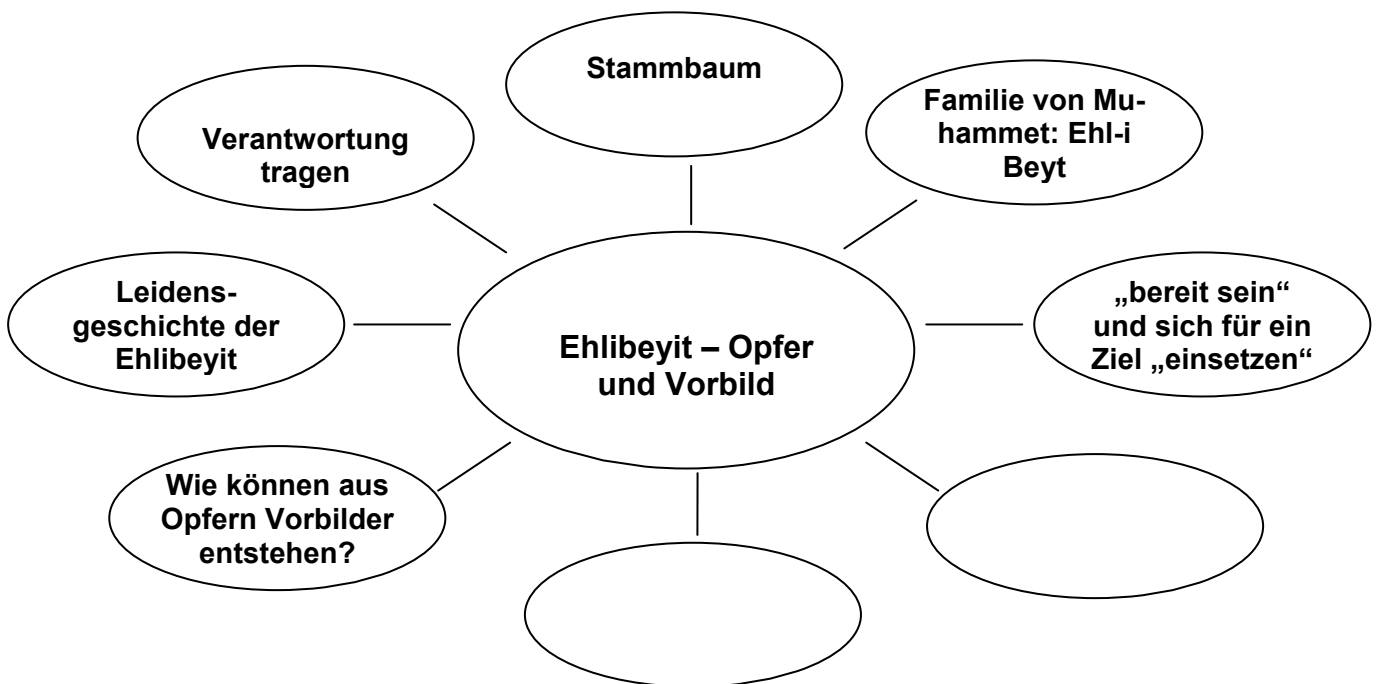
Stammbaum

Verantwortung tragen

Familie von Muhammet: Ehl-i Beyt

Leidensgeschichte der Ehlibeyit

Ehlibeyit – Opfer und Vorbild

„bereit sein" und sich für ein Ziel „einsetzen"

Wie können aus Opfern Vorbilder entstehen?